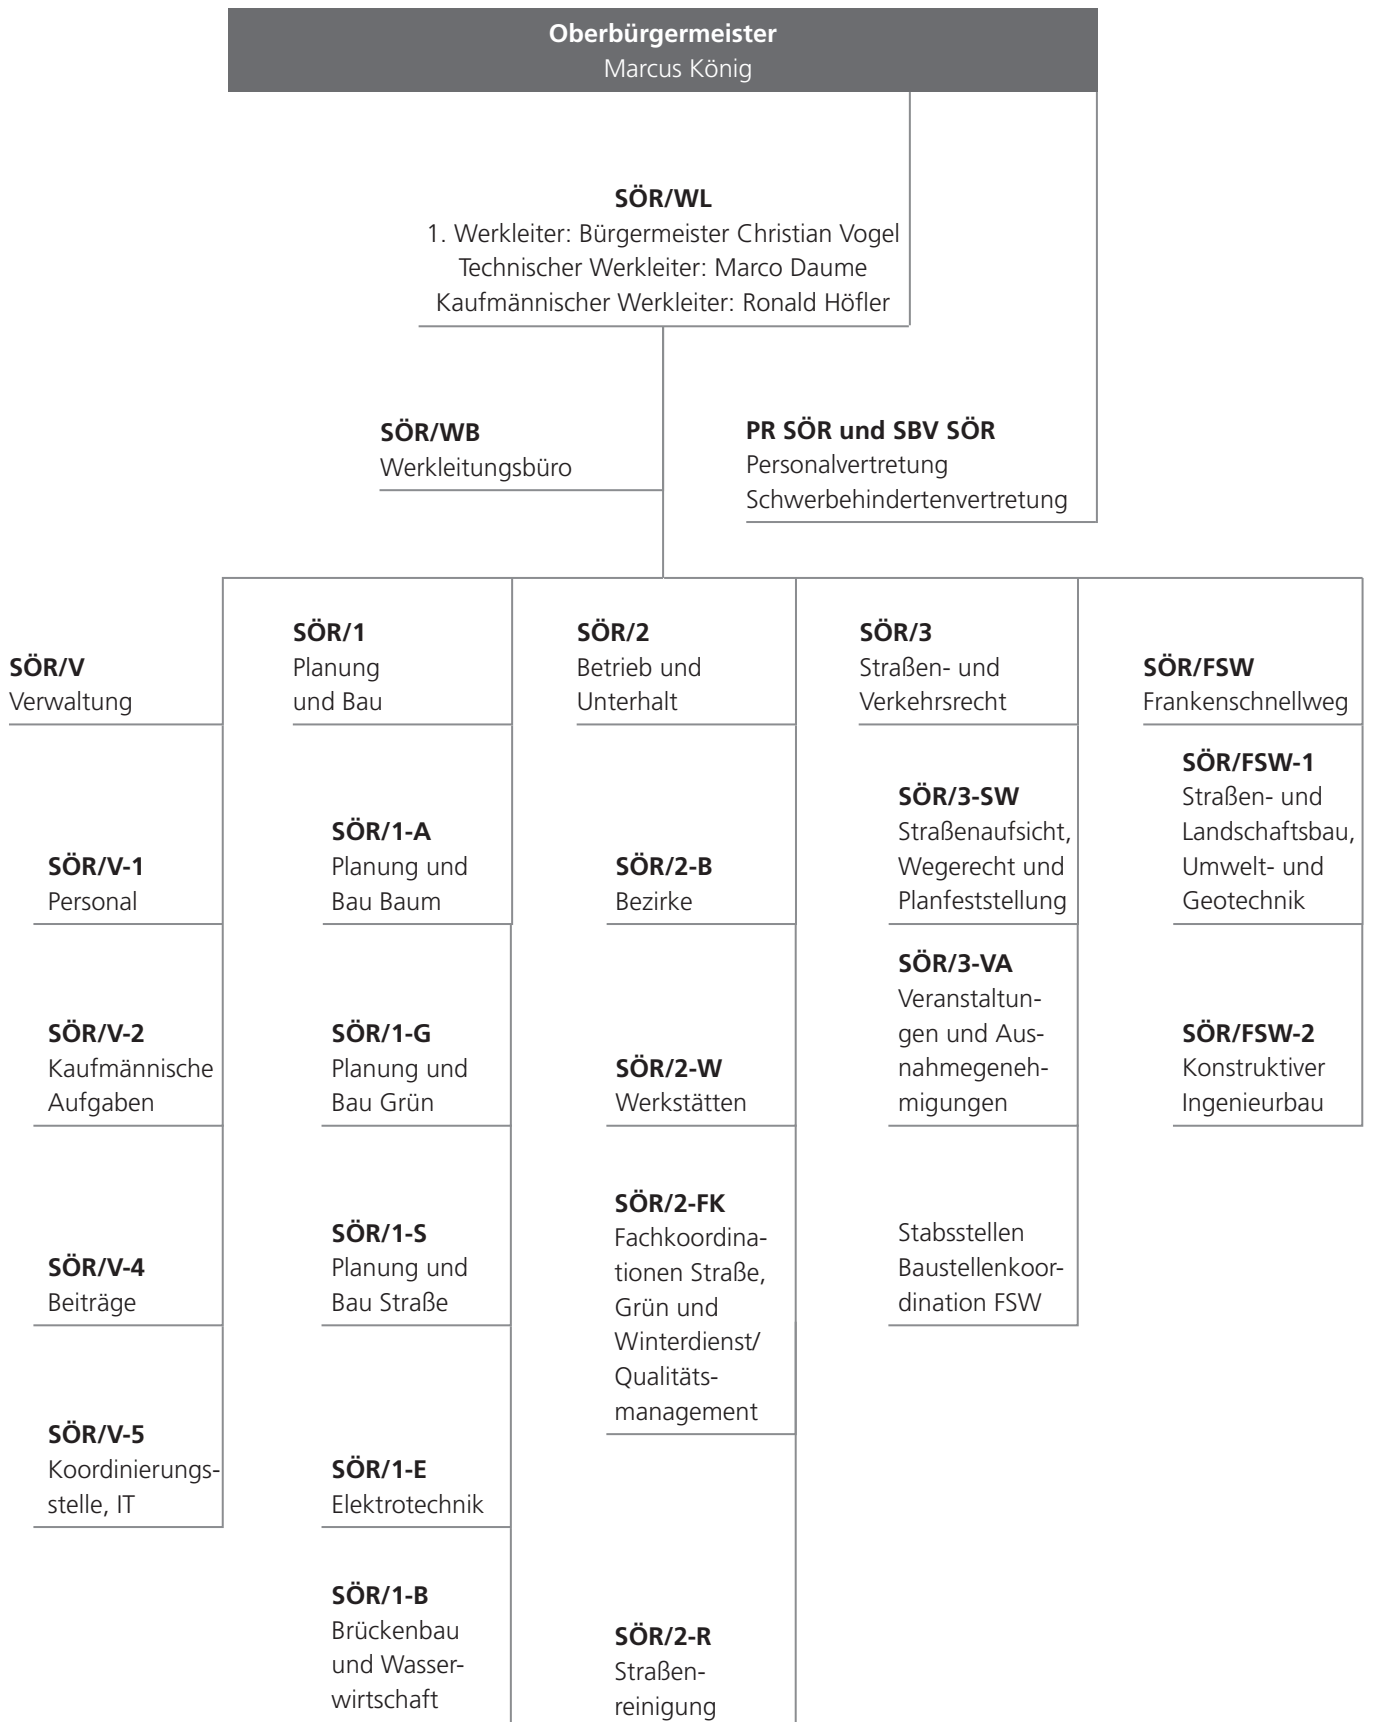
**Oberbürgermeister**
Marcus König

**SÖR/WL**
1. Werkleiter: Bürgermeister Christian Vogel
Technischer Werkleiter: Marco Daume
Kaufmännischer Werkleiter: Ronald Höfler

**SÖR/WB**
Werkleitungsbüro

**PR SÖR und SBV SÖR**
Personalvertretung
Schwerbehindertenvertretung

**SÖR/V**
Verwaltung

**SÖR/V-1**
Personal

**SÖR/V-2**
Kaufmännische Aufgaben

**SÖR/V-4**
Beiträge

**SÖR/V-5**
Koordinierungsstelle, IT

**SÖR/1**
Planung und Bau

**SÖR/1-A**
Planung und Bau Baum

**SÖR/1-G**
Planung und Bau Grün

**SÖR/1-S**
Planung und Bau Straße

**SÖR/1-E**
Elektrotechnik

**SÖR/1-B**
Brückenbau und Wasserwirtschaft

**SÖR/2**
Betrieb und Unterhalt

**SÖR/2-B**
Bezirke

**SÖR/2-W**
Werkstätten

**SÖR/2-FK**
Fachkoordinationen Straße, Grün und Winterdienst/ Qualitätsmanagement

**SÖR/2-R**
Straßenreinigung

**SÖR/3**
Straßen- und Verkehrsrecht

**SÖR/3-SW**
Straßenaufsicht, Wegerecht und Planfeststellung

**SÖR/3-VA**
Veranstaltungen und Ausnahmegenehmigungen

Stabsstellen Baustellenkoordination FSW

**SÖR/FSW**
Frankenschnellweg

**SÖR/FSW-1**
Straßen- und Landschaftsbau, Umwelt- und Geotechnik

**SÖR/FSW-2**
Konstruktiver Ingenieurbau